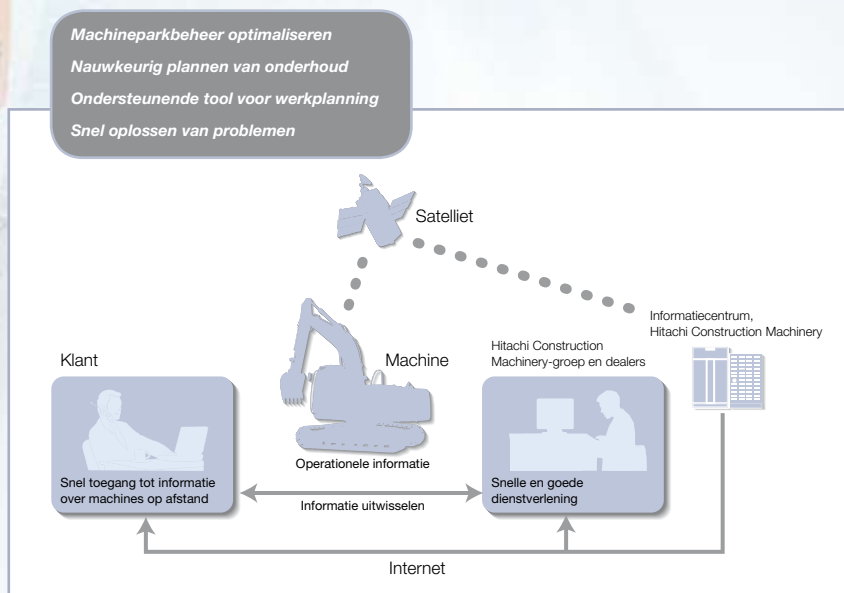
Machineparkbeheer optimaliseren
Nauwkeurig plannen van onderhoud
Ondersteunende tool voor werkplanning
Snel oplossen van problemen

Satelliet

Informatiecentrum, Hitachi Construction Machinery

Klant

Machine

Hitachi Construction Machinery-groep en dealers

Operationele informatie

Snel toegang tot informatie over machines op afstand

Informatie uitwisselen

Snelle en goede dienstverlening

Internet